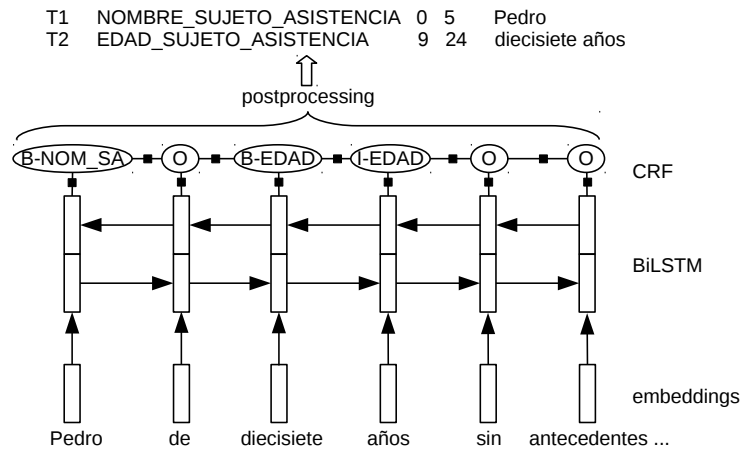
| | | | | |
|---|---|---|---|---|
| T1 | NOMBRE_SUJETO_ASISTENCIA | 0 | 5 | Pedro |
| T2 | EDAD_SUJETO_ASISTENCIA | 9 | 24 | diecisiete años |

postprocessing

B-NOM_SA O B-EDAD I-EDAD O O

CRF

BiLSTM

embeddings

Pedro de diecisiete años sin antecedentes ...